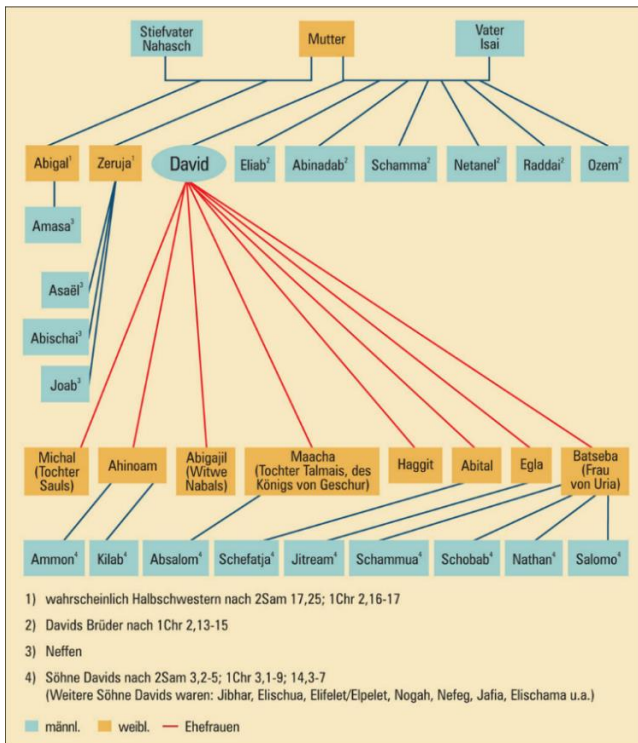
Stiefvater Nahasch

Mutter

Vater Isai

Abigal$^1$

Zeruja$^1$

David

Eliab$^2$

Abinadab$^2$

Schamma$^2$

Netanel$^2$

Raddai$^2$

Ozem$^2$

Amasa$^3$

Asaël$^3$

Abischai$^3$

Joab$^3$

Michal (Tochter Sauls)

Ahinoam

Abigajil (Witwe Nabals)

Maacha (Tochter Talmais, des Königs von Geschur)

Haggit

Abital

Egla

Batseba (Frau von Uria)

Ammon$^4$

Kilab$^4$

Absalom$^4$

Schefatja$^4$

Jitream$^4$

Schammua$^4$

Schobab$^4$

Nathan$^4$

Salomo$^4$

1) wahrscheinlich Halbschwestern nach 2Sam 17,25; 1Chr 2,16-17

2) Davids Brüder nach 1Chr 2,13-15

3) Neffen

4) Söhne Davids nach 2Sam 3,2-5; 1Chr 3,1-9; 14,3-7
(Weitere Söhne Davids waren: Jibhar, Elischua, Elifelet/Elpelet, Nogah, Nefeg, Jafia, Elischama u.a.)

männl. weibl. Ehefrauen